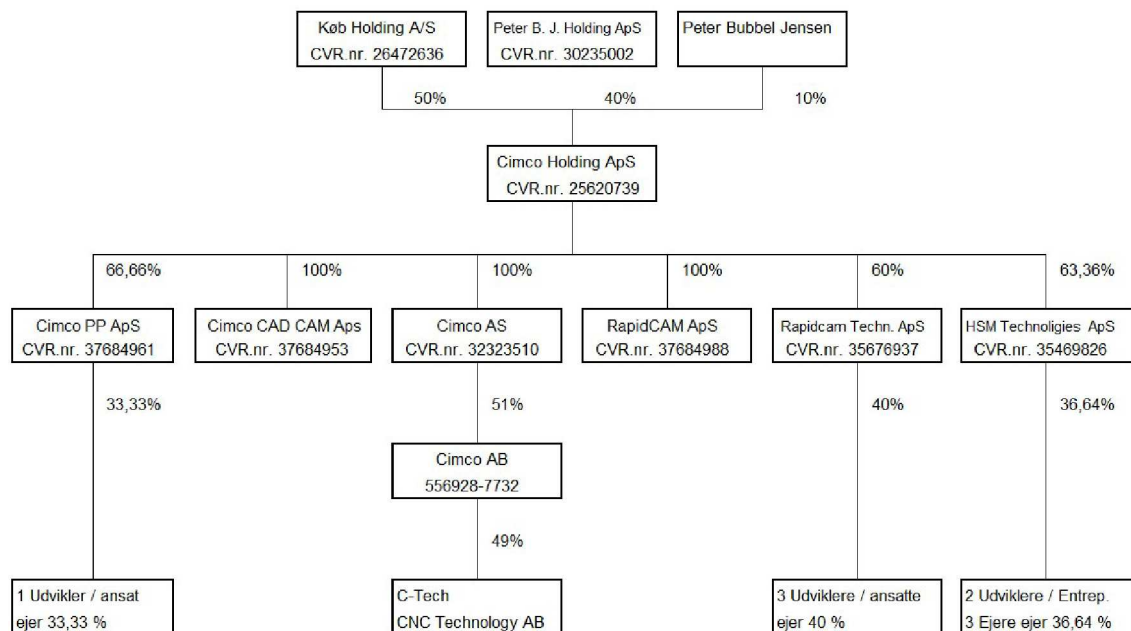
Køb Holding A/S
CVR.nr. 26472636

Peter B. J. Holding ApS
CVR.nr. 30235002

Peter Bubbel Jensen

50%

40%

10%

Cimco Holding ApS
CVR.nr. 25620739

66,66%

100%

100%

100%

60%

63,36%

Cimco PP ApS
CVR.nr. 37684961

Cimco CAD CAM Aps
CVR.nr. 37684953

Cimco AS
CVR.nr. 32323510

RapidCAM ApS
CVR.nr. 37684988

Rapidcam Techn. ApS
CVR.nr. 35676937

HSM Technoligies ApS
CVR.nr. 35469826

33,33%

51%

40%

36,64%

Cimco AB
556928-7732

49%

1 Udvikler / ansat
ejer 33,33 %

C-Tech
CNC Technology AB

3 Udviklere / ansatte
ejer 40 %

2 Udviklere / Entrep.
3 Ejere ejer 36,64 %